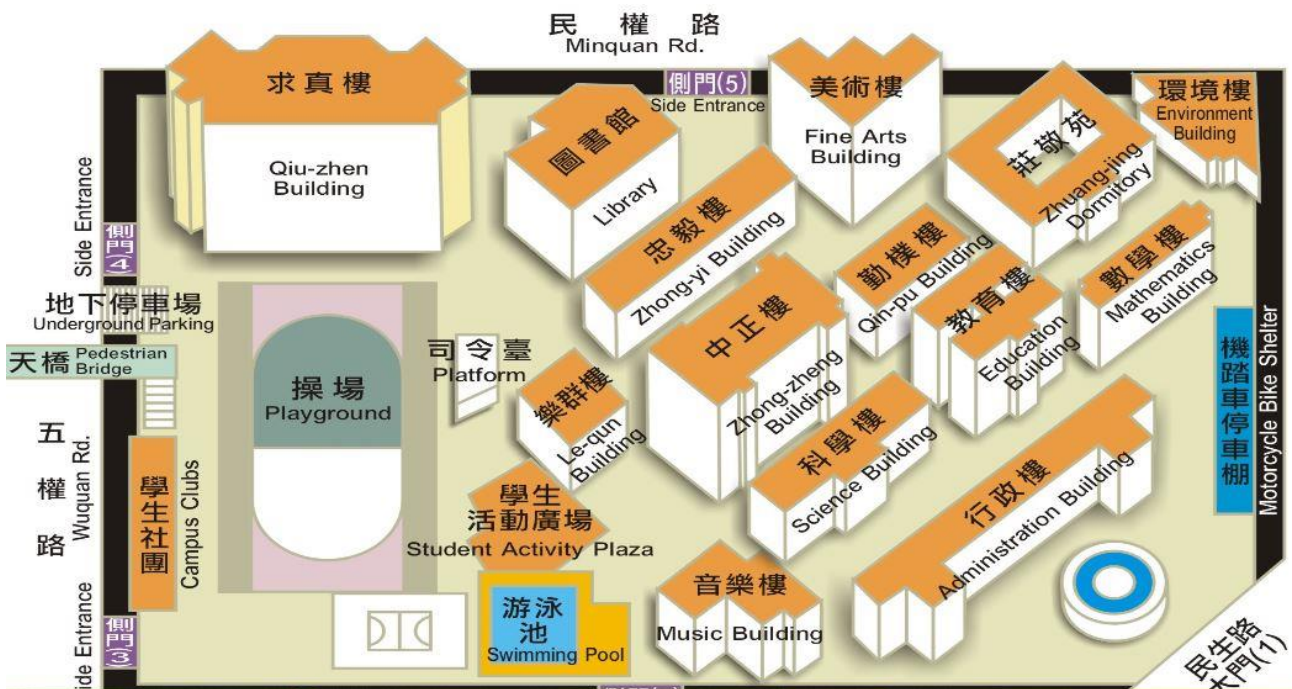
民權路
Minquan Rd.

求真樓
Qiu-zhen Building

側門(5)
Side Entrance

圖書館
Library

美術樓
Fine Arts Building

莊敬苑
Zhuang-jing Dormitory

環境樓
Environment Building

Side Entrance
側門4

忠毅樓
Zhong-yi Building

勤樸樓
Qin-pu Building

教育樓
Education Building

數學樓
Mathematics Building

地下停車場
Underground Parking

天橋 Pedestrian Bridge

操場
Playground

司令臺
Platform

樂群樓
Le-qun Building

中正樓
Zhong-zheng Building

機踏車停車棚
Motorcycle Bike Shelter

五權路
Wuquan Rd.

學生社團
Campus Clubs

學生活動廣場
Student Activity Plaza

科學樓
Science Building

行政樓
Administration Building

游泳池
Swimming Pool

音樂樓
Music Building

Side Entrance
側門3

民生路
大門(1)